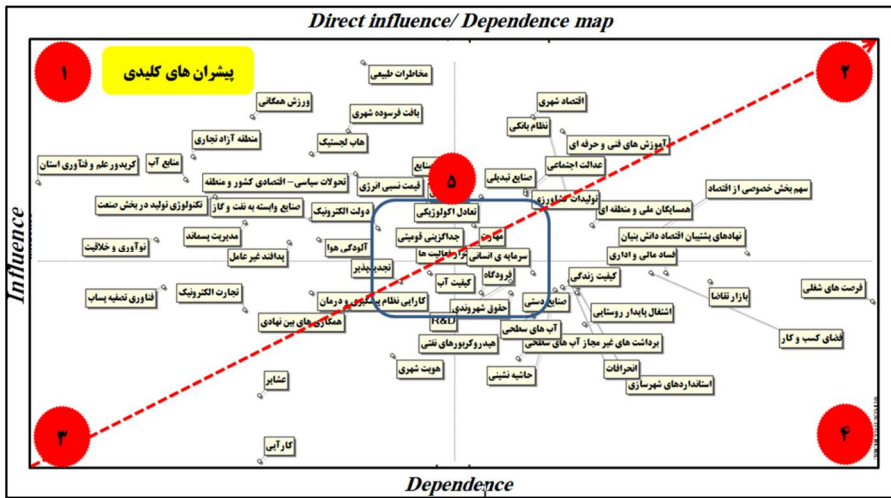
Direct influence/ Dependence map

۱

پیشران های کلیدی

مخاطرات طبیعی

ورزش همگانی

بافت فرسوده شهری

منطقه آزاد تجاری

هاب لجستیک

منابع آب

کریدور علم و فناوری استان

تحولات سیاسی- اقتصادی کشور و منطقه

قیمت نسبی انرژی

صنایع وابسته به نفت و گاز

تکنولوژی تولید در بخش صنعت

دولت الکترونیک

مدیریت پسماند

نوآوری و خلاقیت

پدافند غیر عامل

آلودگی هوا

تجدیدپذیر

تجارت الکترونیک

فناوری تصفیه پساب

کارایی نظام بهداشت و درمان

همکاری های بین نهادی

عشایر

کارآیی

۲

اقتصاد شهری

نظام بانکی

آموزش های فنی و حرفه ای

عدالت اجتماعی

صنایع تبدیلی

تولیدات کشاورزی

سهم بخش خصوصی از اقتصاد

همسایگان ملی و منطقه ای

نهادهای پشتیبان اقتصاد دانش بنیان

فساد مالی و اداری

کیفیت زندگی

بازار تقاضا

فرصت های شغلی

اشتغال پایدار روستایی

فضای کسب و کار

برداشت های غیر مجاز آب های سطحی

انحرافات

استانداردهای شهرسازی

۵

صنایع

تعادل اکولوژیکی

جداگزینی قومیتی

مهاجرت

سرمایه ی انسانی

جرم و جنایت ها

فرودگاه

کیفیت آب

حقوق شهروندی

صنایع دستی

R&D

آب های سطحی

هیدروکربورهای نفتی

هویت شهری

حاشیه نشینی

۳

۴

Influence

Dependence